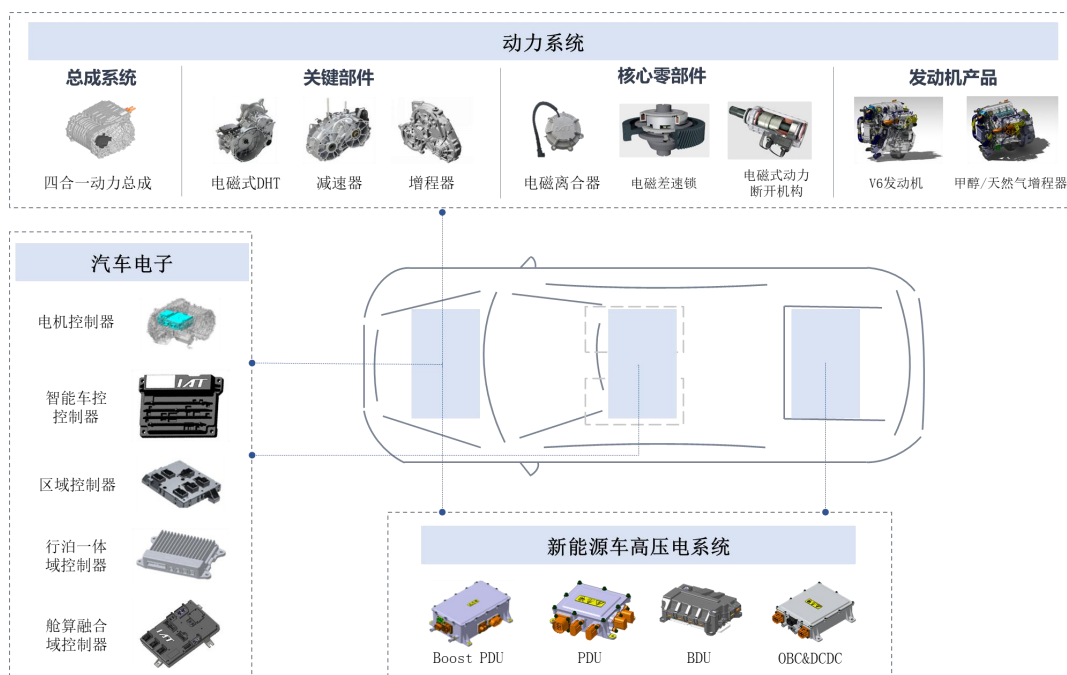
动力系统

总成系统

四合一动力总成

关键部件

电磁式DHT

减速器

增程器

核心零部件

电磁离合器

电磁差速锁

电磁式动力断开机构

发动机产品

V6发动机

甲醇/天然气增程器

汽车电子

电机控制器

智能车控控制器

区域控制器

行泊一体域控制器

舱算融合域控制器

新能源车高压电系统

Boost PDU

PDU

BDU

OBC&DCDC